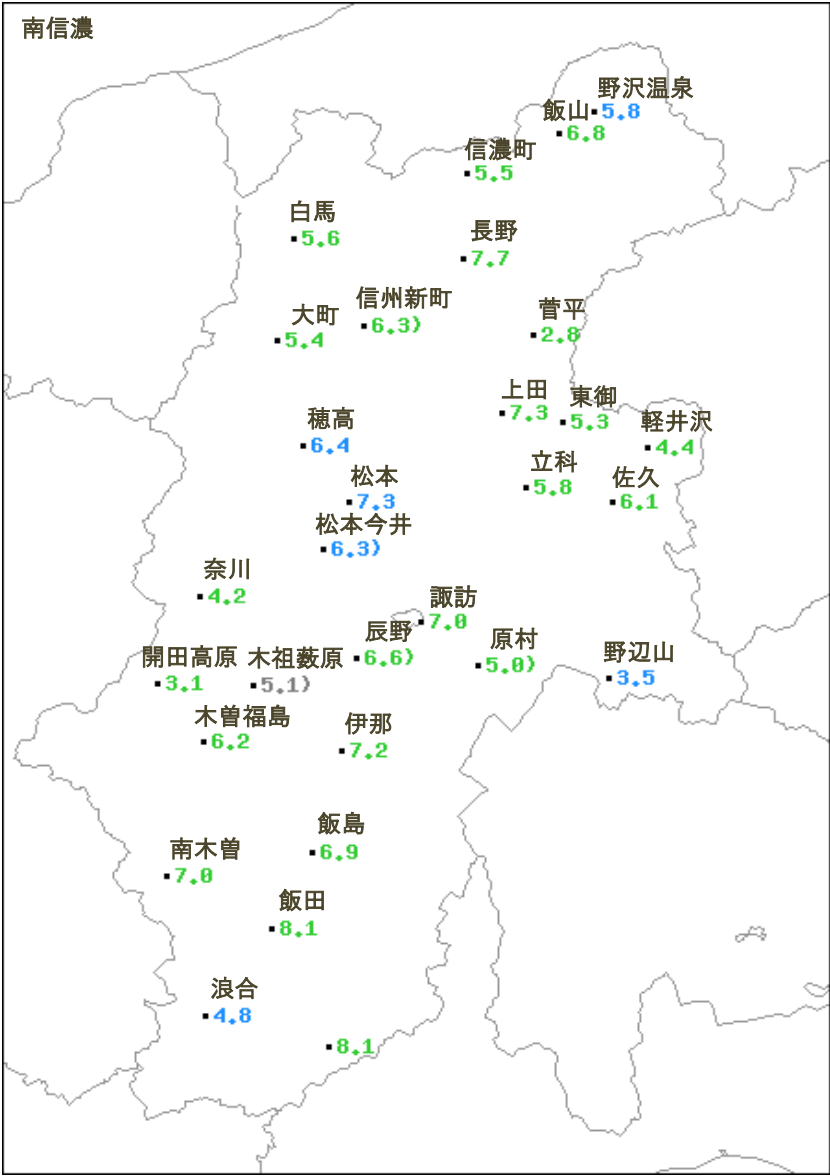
南信濃

野沢温泉
5.8
飯山
6.8
信濃町
5.5
白馬
5.6
長野
7.7
信州新町
6.3)
大町
5.4
菅平
2.8
上田
7.3
東御
5.3
軽井沢
4.4
穂高
6.4
立科
5.8
佐久
6.1
松本
7.3
松本今井
6.3)
奈川
4.2
諏訪
7.0
辰野
6.6)
原村
5.0)
開田高原
3.1
木祖薮原
5.1)
野辺山
3.5
木曽福島
6.2
伊那
7.2
飯島
6.9
南木曽
7.0
飯田
8.1
浪合
4.8
8.1